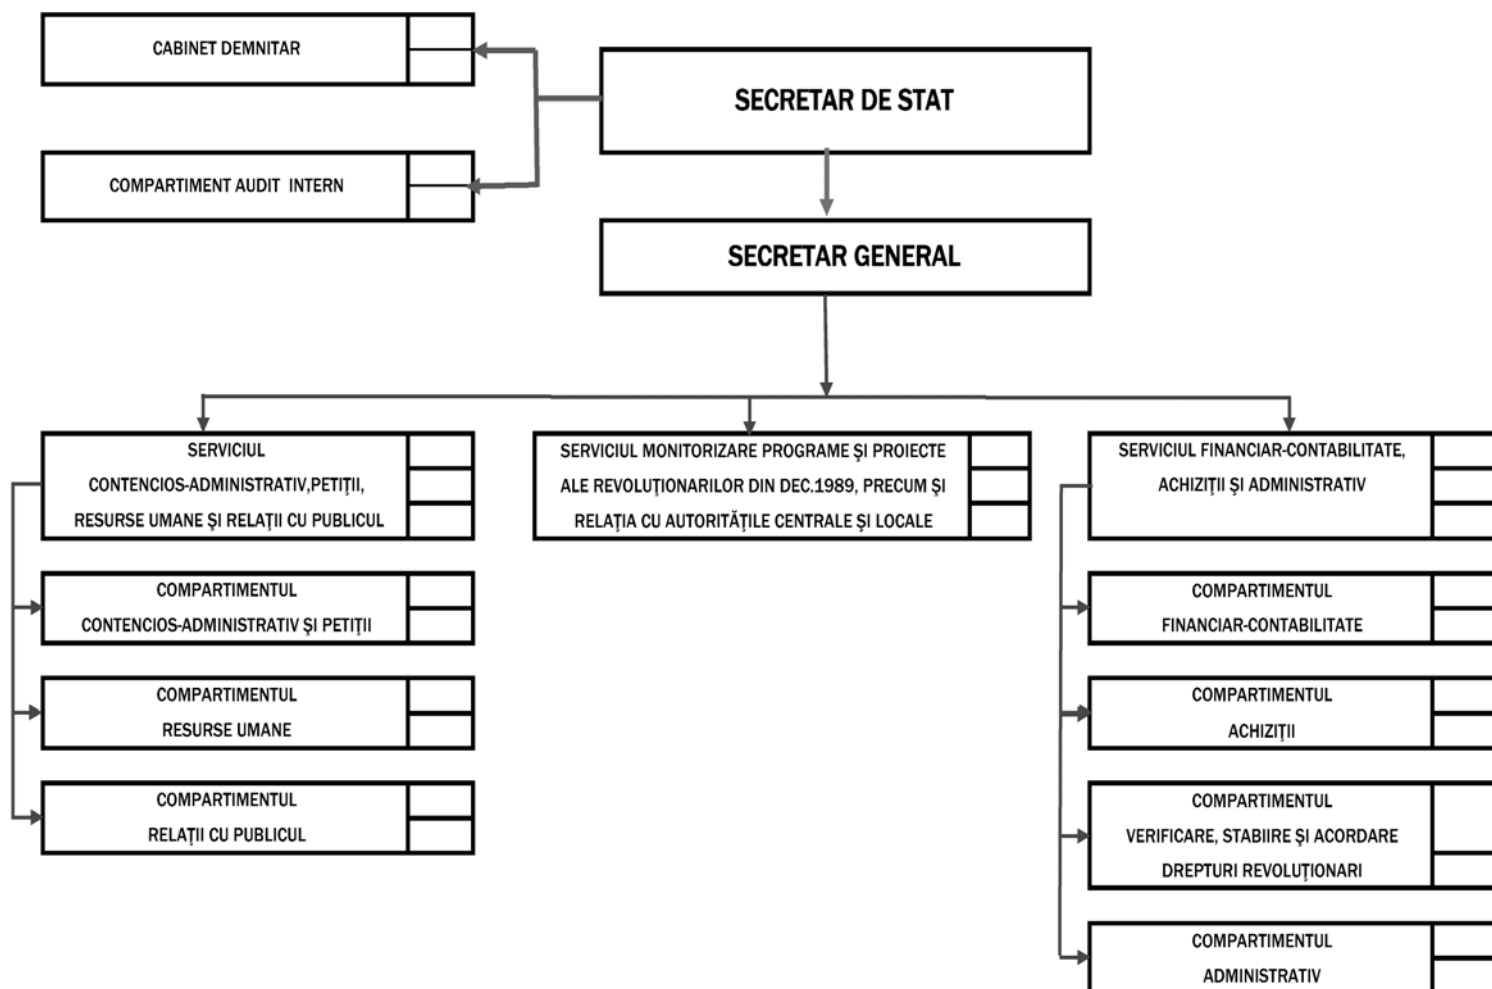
CABINET DEMNITAR

COMPARTIMENT AUDIT INTERN

SECRETAR DE STAT

SECRETAR GENERAL

SERVICIUL CONTENCIOS-ADMINISTRATIV,PETIȚII, RESURSE UMANE ȘI RELAȚII CU PUBLICUL

COMPARTIMENTUL CONTENCIOS-ADMINISTRATIV ȘI PETIȚII

COMPARTIMENTUL RESURSE UMANE

COMPARTIMENTUL RELAȚII CU PUBLICUL

SERVICIUL MONITORIZARE PROGRAME ȘI PROIECTE ALE REVOLUȚIONARILOR DIN DEC.1989, PRECUM ȘI RELAȚIA CU AUTORITĂȚILE CENTRALE ȘI LOCALE

SERVICIUL FINANCIAR-CONTABILITATE, ACHIZIȚII ȘI ADMINISTRATIV

COMPARTIMENTUL FINANCIAR-CONTABILITATE

COMPARTIMENTUL ACHIZIȚII

COMPARTIMENTUL VERIFICARE, STABIIRE ȘI ACORDARE DREPTURI REVOLUȚIONARI

COMPARTIMENTUL ADMINISTRATIV